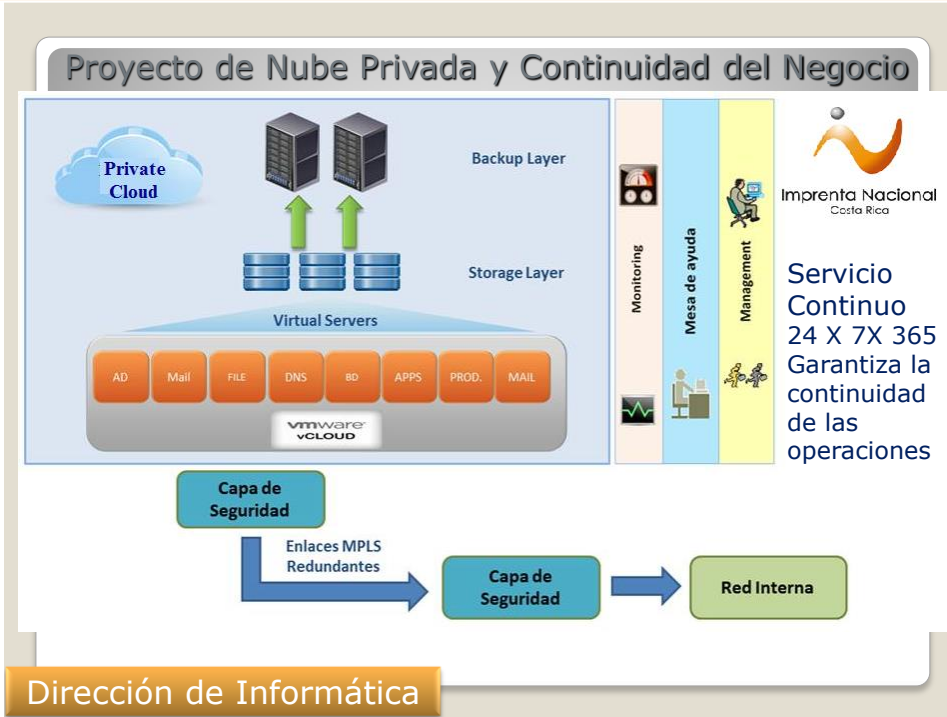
Proyecto de Nube Privada y Continuidad del Negocio

Private Cloud

Backup Layer

Storage Layer

Virtual Servers

AD
Mail
FILE
DNS
BD
APPS
PROD.
MAIL

vmware vCLOUD

Monitoring

Mesa de ayuda

Management

Imprenta Nacional
Costa Rica

Servicio Continuo 24 X 7X 365 Garantiza la continuidad de las operaciones

Capa de Seguridad

Enlaces MPLS Redundantes

Capa de Seguridad

Red Interna

Dirección de Informática